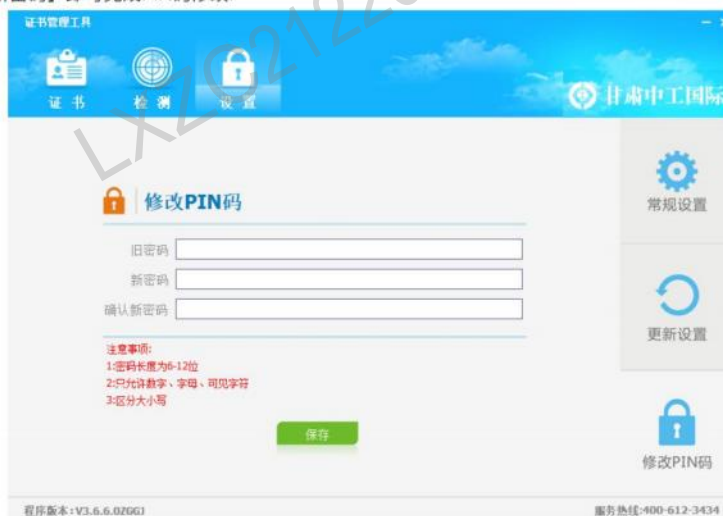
证书管理工具

证书

检测

设置

甘肃中工国际

修改PIN码

旧密码

新密码

确认新密码

注意事项:
1:密码长度为6-12位
2:只允许数字、字母、可见字符
3:区分大小写

保存

常规设置

更新设置

修改PIN码

LXZQ2122

程序版本:V3.6.6.02GGJ

服务热线:400-612-3434